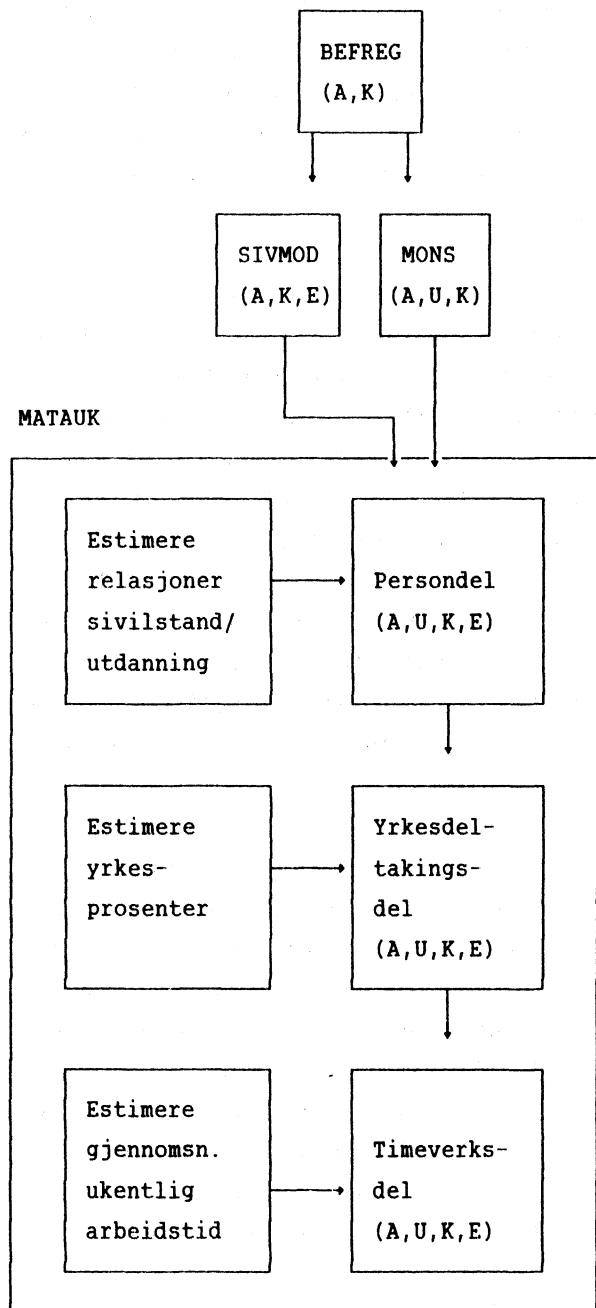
BEFREG
(A,K)

SIVMOD
(A,K,E)

MONS
(A,U,K)

MATAUK

Estimere relasjoner sivilstand/ utdanning

Persondel
(A,U,K,E)

Estimere yrkesprosenter

Yrkesdeltakingsdel
(A,U,K,E)

Estimere gjennomsn. ukentlig arbeidstid

Timeverksdel
(A,U,K,E)